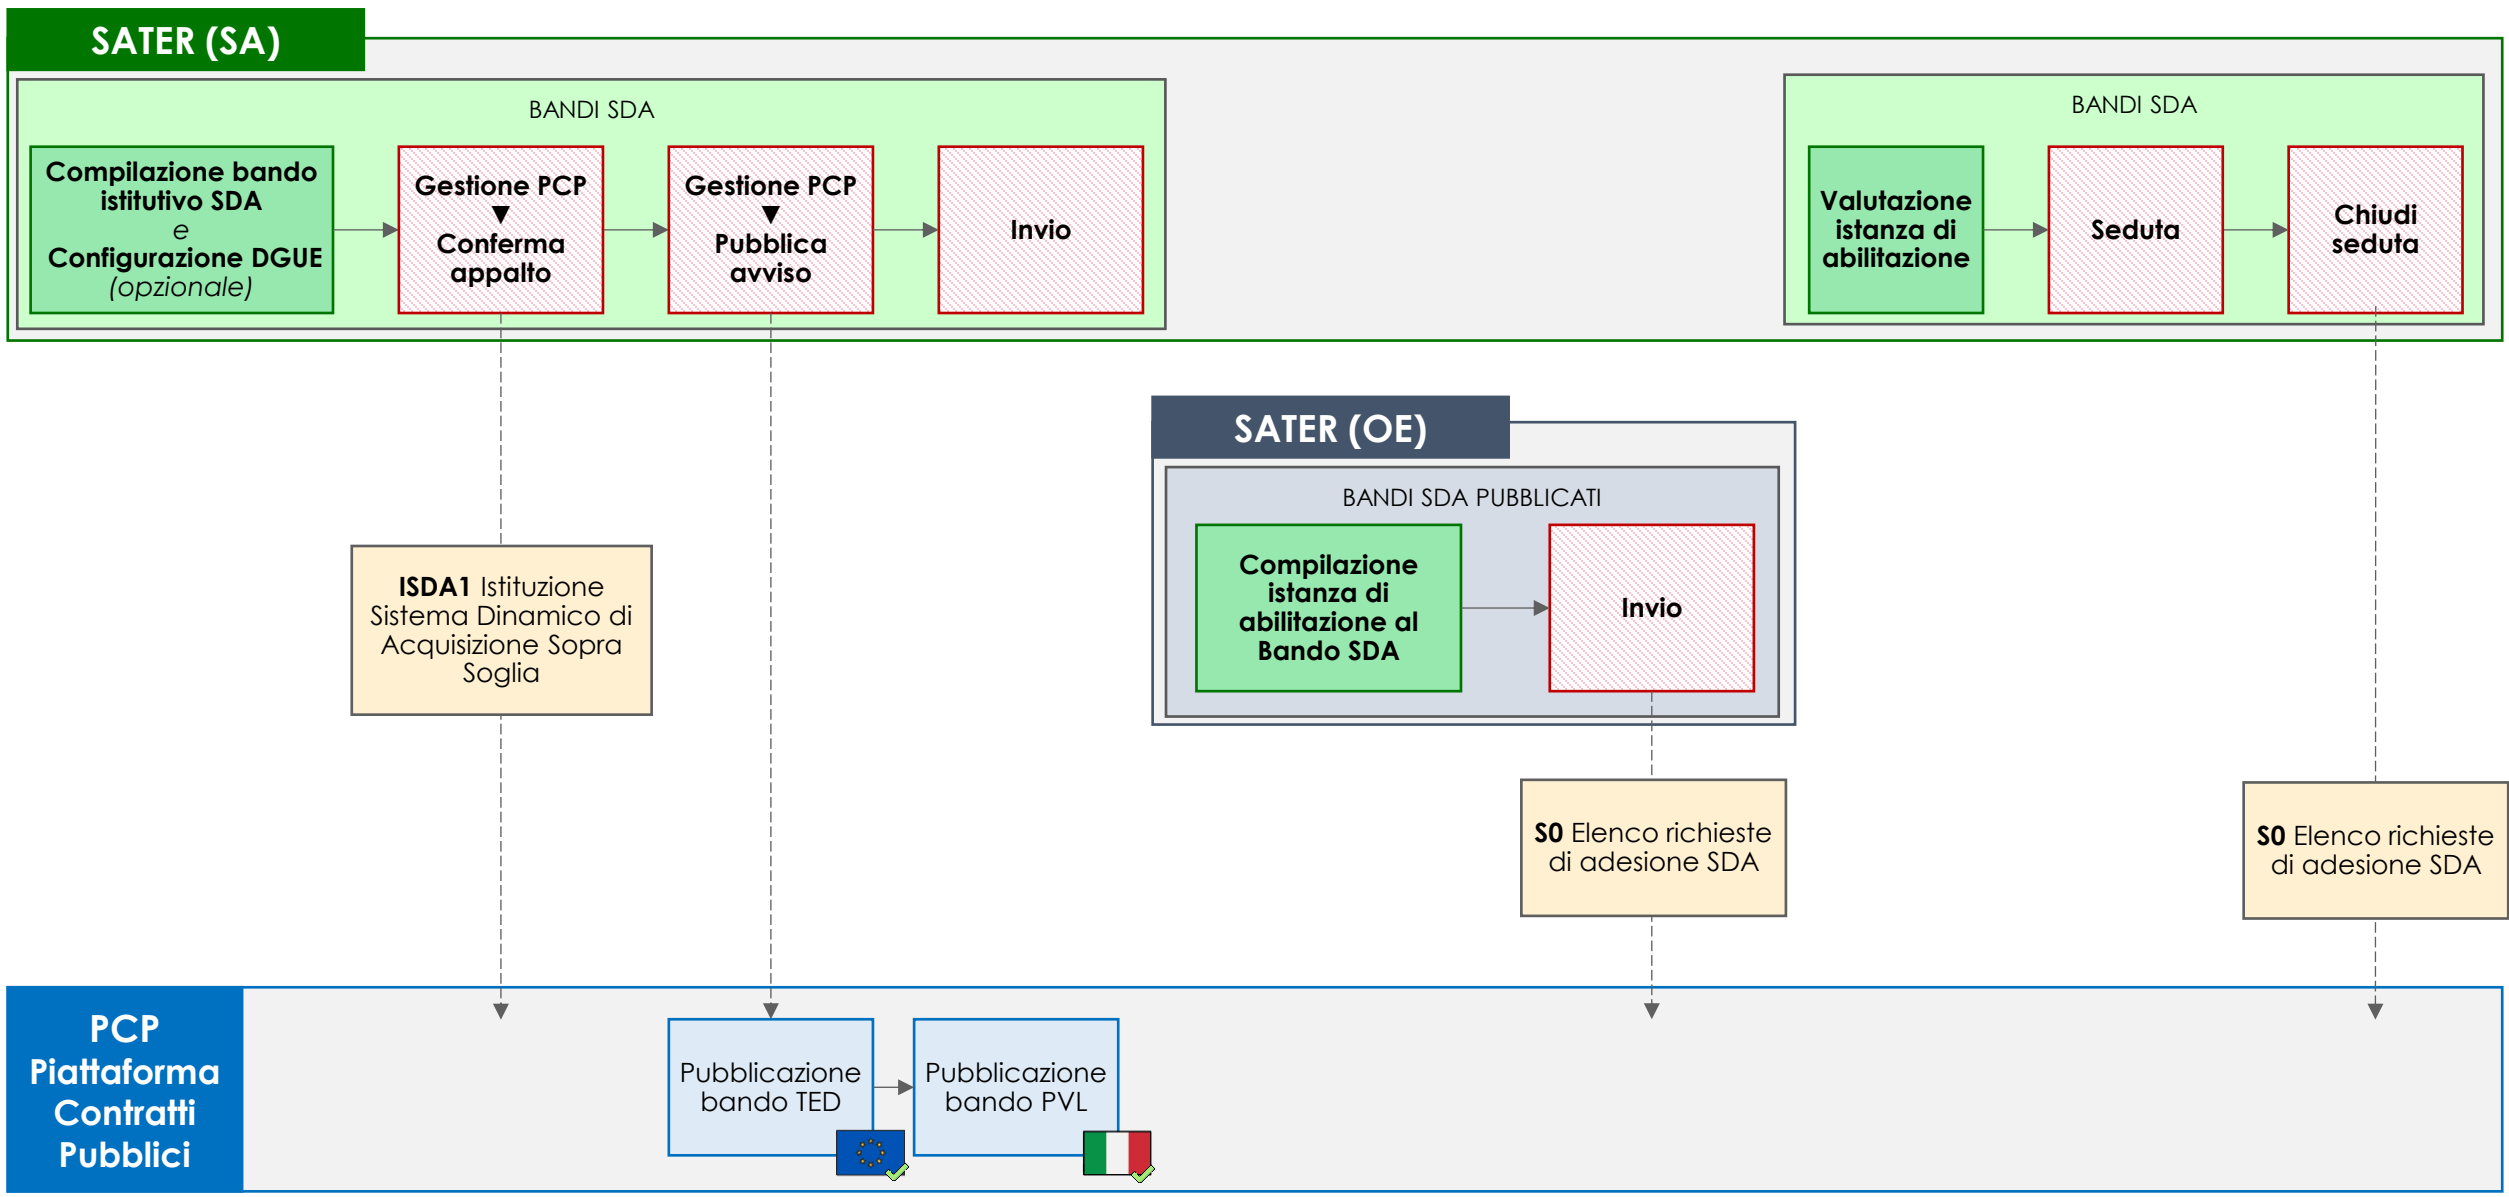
SATER (SA)

BANDI SDA

Compilazione bando istitutivo SDA e Configurazione DGUE (opzionale)

Gestione PCP ▼ Conferma appalto

Gestione PCP ▼ Pubblica avviso

Invio

BANDI SDA

Valutazione istanza di abilitazione

Seduta

Chiudi seduta

SATER (OE)

BANDI SDA PUBBLICATI

Compilazione istanza di abilitazione al Bando SDA

Invio

**ISDA1** Istituzione Sistema Dinamico di Acquisizione Sopra Soglia

**S0** Elenco richieste di adesione SDA

**S0** Elenco richieste di adesione SDA

PCP Piattaforma Contratti Pubblici

Pubblicazione bando TED

Pubblicazione bando PVL